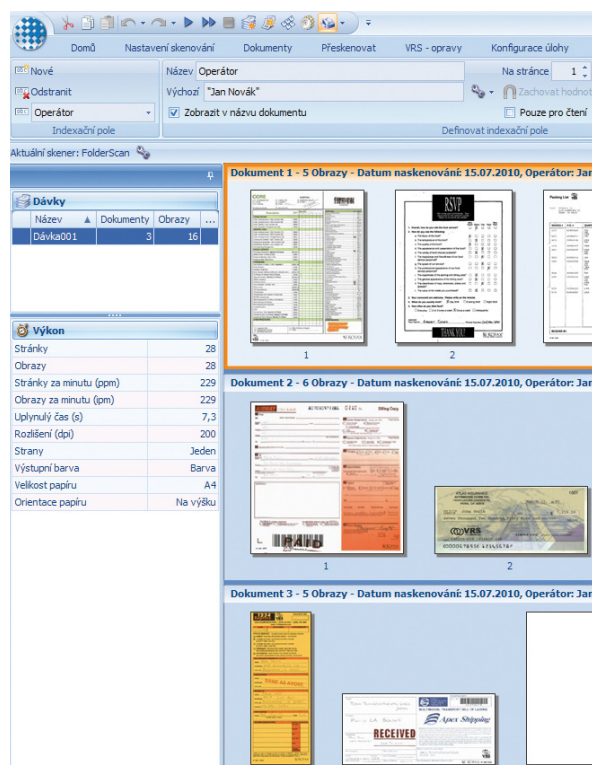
Domů Nastavení skenování Dokumenty Přeskenovat VRS - opravy Konfigurace úlohy

Nové
Odstranit
Operátor
Indexační pole

Název Operátor
Výchozí "Jan Novák"
Zobrazit v názvu dokumentu
Definovat indexační pole

Na stránce 1
Zachovat hodnot
Pouze pro čtení

Aktuální skener: FolderScan

Dávky

| Název | Dokumenty | Obrazy |
|---|---|---|
| Dávka001 | 3 | 16 |

Výkon

| | |
|---|---|
| Stránky | 28 |
| Obrazy | 28 |
| Stránky za minutu (ppm) | 229 |
| Obrazy za minutu (ipm) | 229 |
| Uplynulý čas (s) | 7,3 |
| Rozlišení (dpi) | 200 |
| Strany | Jeden |
| Výstupní barva | Barva |
| Velikost papíru | A4 |
| Orientace papíru | Na výšku |

Dokument 1 - 5 Obrazy - Datum naskenování: 15.07.2010, Operátor: Jan

RSVP

THANK YOU

1 2

Dokument 2 - 6 Obrazy - Datum naskenování: 15.07.2010, Operátor: Jan

PAID

VRS

1 2

Dokument 3 - 5 Obrazy - Datum naskenování: 15.07.2010, Operátor: Jan

RECEIVED

Apex Shipping